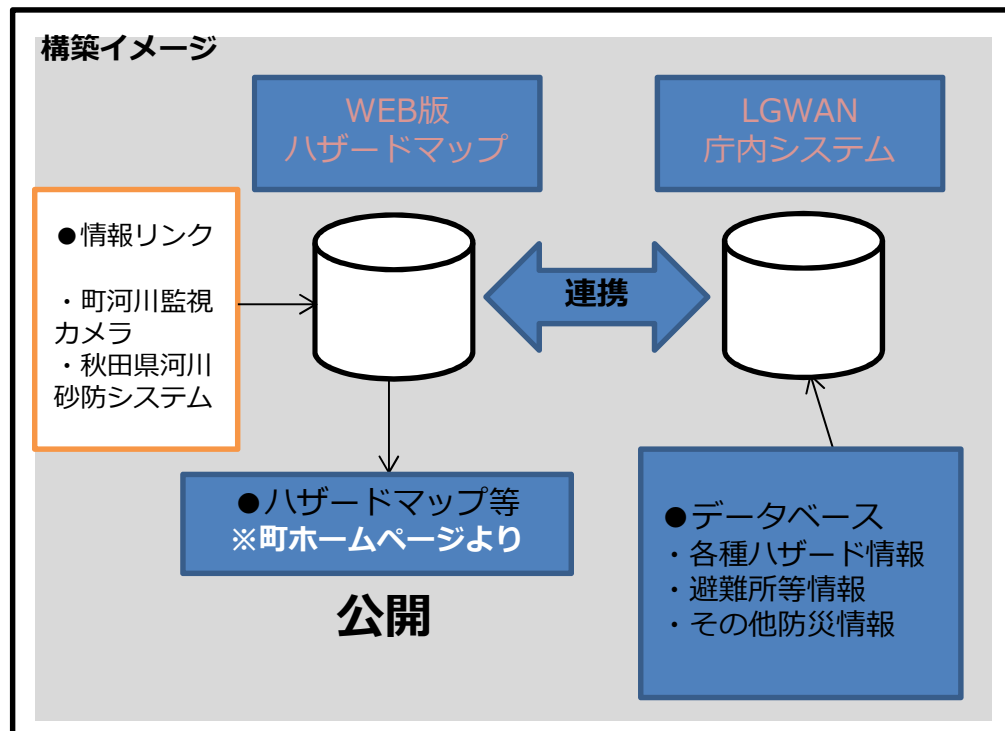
構築イメージ

WEB版
ハザードマップ

LGWAN
庁内システム

●情報リンク

・町河川監視カメラ
・秋田県河川砂防システム

連携

●ハザードマップ等
※町ホームページより

公開

●データベース
・各種ハザード情報
・避難所等情報
・その他防災情報